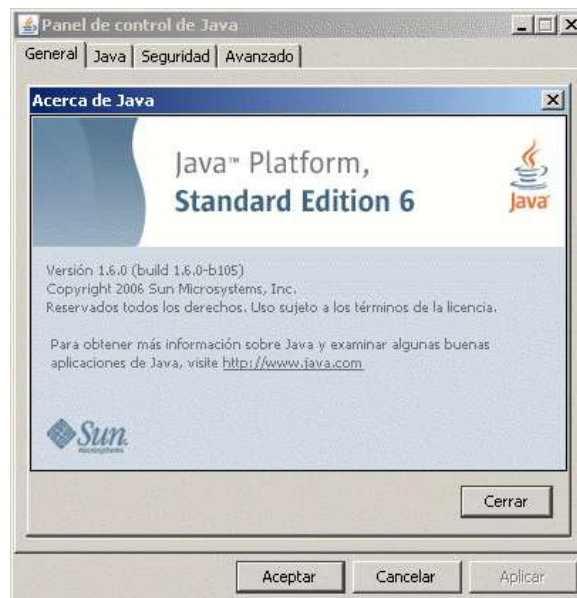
Panel de control de Java

General | Java | Seguridad | Avanzado

Acerca de Java

Java™ Platform,
Standard Edition 6

Java

Versión 1.6.0 (build 1.6.0-b105)
Copyright 2006 Sun Microsystems, Inc.
Reservados todos los derechos. Uso sujeto a los términos de la licencia.

Para obtener más información sobre Java y examinar algunas buenas aplicaciones de Java, visite http://www.java.com

Sun
microsystems

Cerrar

Aceptar | Cancelar | Aplicar